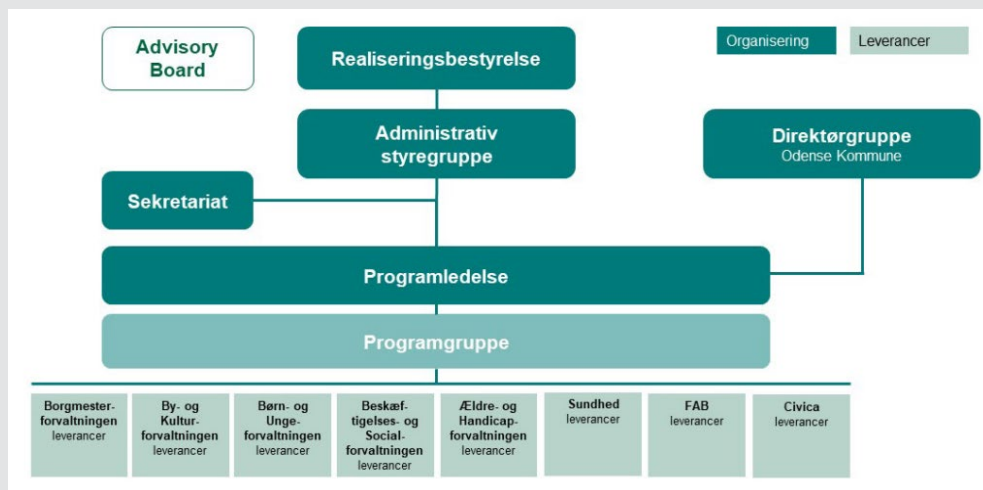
Advisory Board

Realiseringsbestyrelse

Organisering

Leverancer

Administrativ styregruppe

Direktørgruppe
Odense Kommune

Sekretariat

Programledelse

Programgruppe

Borgmesterforvaltningen
leverancer

By- og Kulturforvaltningen
leverancer

Børn- og Ungeforvaltningen
leverancer

Beskæftigelses- og Socialforvaltningen
leverancer

Ældre- og Handicapforvaltningen
leverancer

Sundhed
leverancer

FAB
leverancer

Civica
leverancer